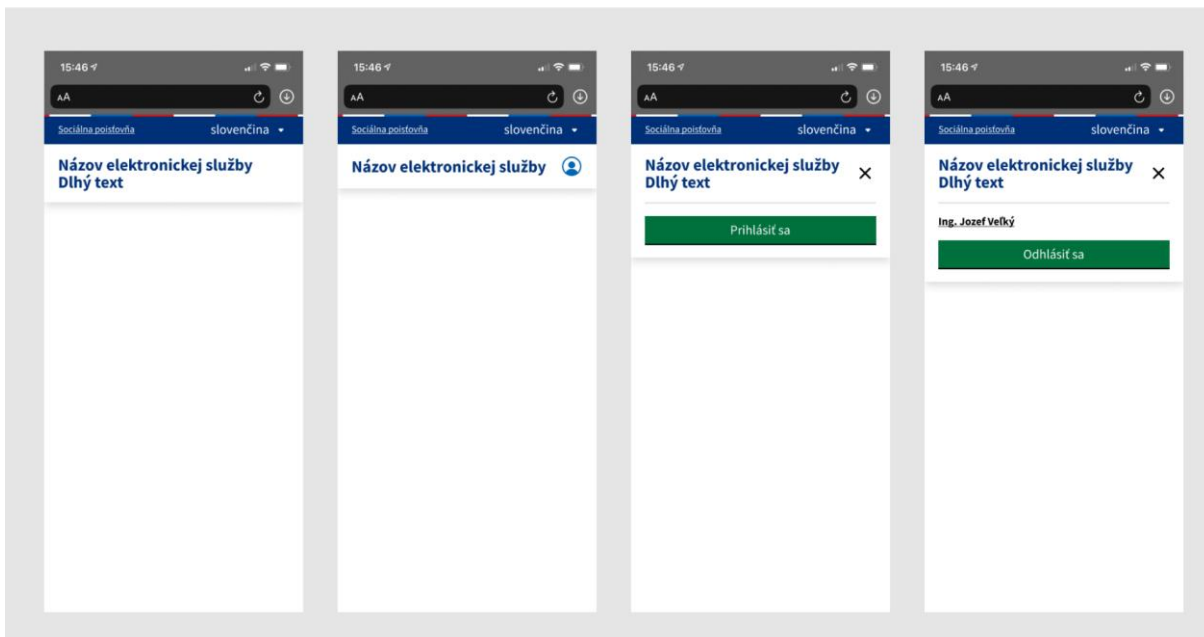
15:46

AA

Sociálna poisťovňa

slovenčina

Názov elektronickej služby Dlhý text

15:46

AA

Sociálna poisťovňa

slovenčina

Názov elektronickej služby

15:46

AA

Sociálna poisťovňa

slovenčina

Názov elektronickej služby Dlhý text

Prihlásiť sa

15:46

AA

Sociálna poisťovňa

slovenčina

Názov elektronickej služby Dlhý text

Ing. Jozef Veľký

Odhlásiť sa